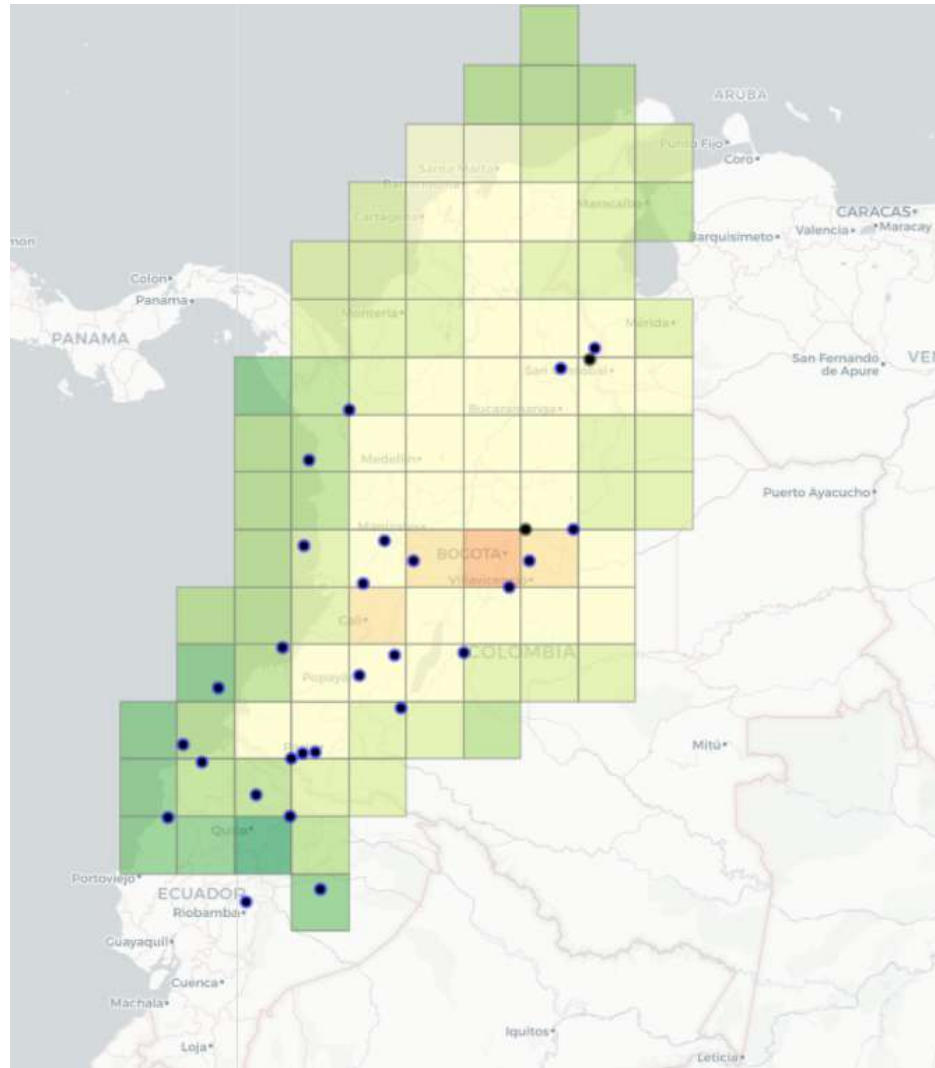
ARUBA
Punto Fijo
Coro
Santa Marta
Barranquilla
Cartagena
Maracaibo
CARACAS
Barquisimeto
Valencia
Maracay
mon
Colon
Panama
PANAMA
Monteria
Merida
San Cristobal
San Fernando de Apure
VE
Bucaramanga
Medellin
Puerto Ayacucho
Manizales
BOGOTA
Villavicencio
Cali
COLOMBIA
Popayan
Mitú
Quito
Portoviejo
ECUADOR
Riobamba
Guayaquil
Cuenca
Machala
Loja
Iquitos
Leticia